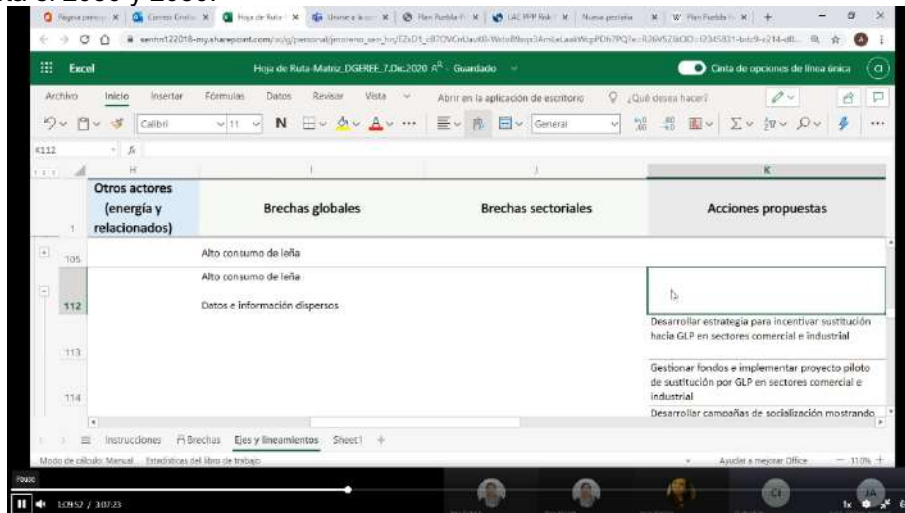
Excel

Hoja de Ruta-Matriz_DGEREE_7.Dic.2020 — Guardado

Cinta de opciones de línea única

Archivo Inicio Insertar Fórmulas Datos Revisar Vista Abrir en la aplicación de escritorio ¿Qué desea hacer?

Calibri 11 N General

K112

| | H | I | J | K |
|---|---|---|---|---|
| 1 | Otros actores (energía y relacionados) | Brechas globales | Brechas sectoriales | Acciones propuestas |
| 105 | | Alto consumo de leña | | |
| 112 | | Alto consumo de leña Datos e información dispersos | | |
| 113 | | | | Desarrollar estrategia para incentivar sustitución hacia GLP en sectores comercial e industrial |
| 114 | | | | Gestionar fondos e implementar proyecto piloto de sustitución por GLP en sectores comercial e industrial |
| | | | | Desarrollar campañas de socialización mostrando |

Instrucciones Brechas Ejes y lineamientos Sheet1 +

Modo de cálculo: Manual Estadísticas del libro de trabajo Ayudar a mejorar Office 110%

Pausa

1:09:52 / 3:07:23